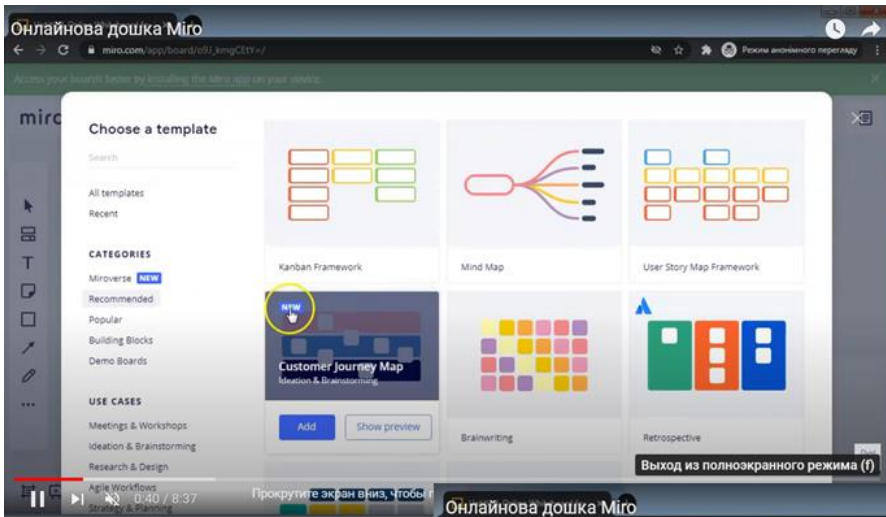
Онлайнова дошка Miro

miro.com/app/board/o9J_kmgCEtY=/

Режим анонімного перегляду

Access your boards faster by installing the Miro app on your device.

miro

Choose a template

Search

All templates
Recent

CATEGORIES

Miroverse NEW
Recommended
Popular
Building Blocks
Demo Boards

USE CASES

Meetings & Workshops
Ideation & Brainstorming
Research & Design
Agile Workflows
Strategy & Planning

Kanban Framework

Mind Map

User Story Map Framework

NEW

Customer Journey Map
Ideation & Brainstorming

Add

Show preview

Brainwriting

Retrospective

Вихід из полноэкранного режима (f)

0:40 / 8:37

Прокрутите экран вниз, чтобы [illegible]

Онлайнова дошка Miro